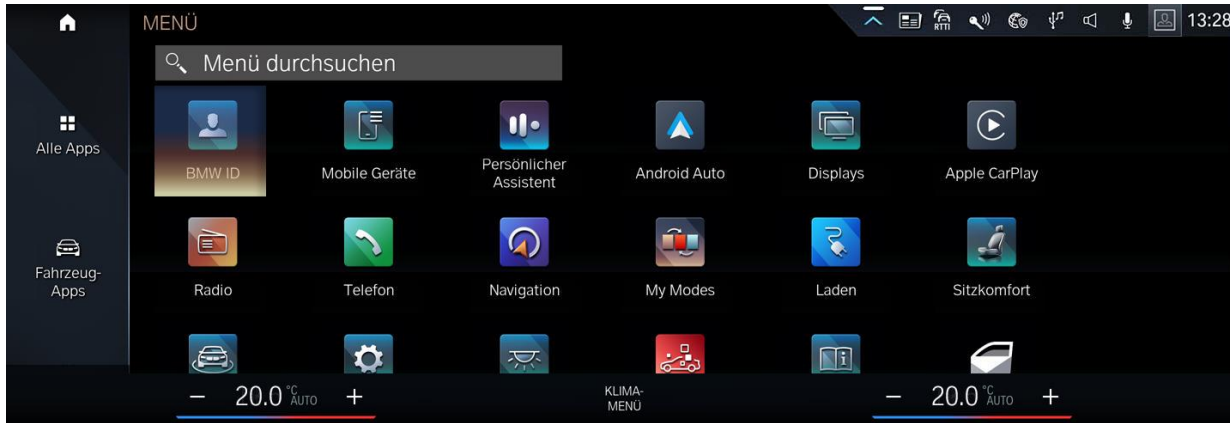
MENÜ

RTTI

13:28

Menü durchsuchen

Alle Apps

Fahrzeug-Apps

BMW ID

Mobile Geräte

Persönlicher Assistent

Android Auto

Displays

Apple CarPlay

Radio

Telefon

Navigation

My Modes

Laden

Sitzkomfort

– 20.0 °C AUTO +

KLIMA-MENÜ

– 20.0 °C AUTO +